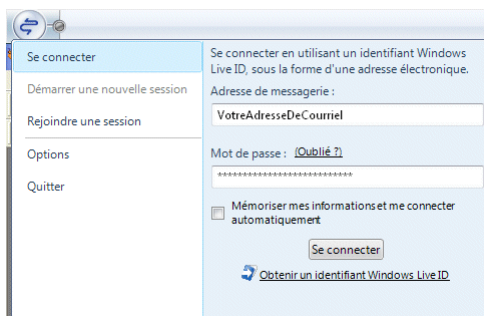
Se connecter

Démarrer une nouvelle session

Rejoindre une session

Options

Quitter

Se connecter en utilisant un identifiant Windows Live ID, sous la forme d'une adresse électronique.

Adresse de messagerie :

VotreAdresseDeCourriel

Mot de passe : (Oublié ?)

**************************

Mémoriser mes informations et me connecter automatiquement

Se connecter

Obtenir un identifiant Windows Live ID